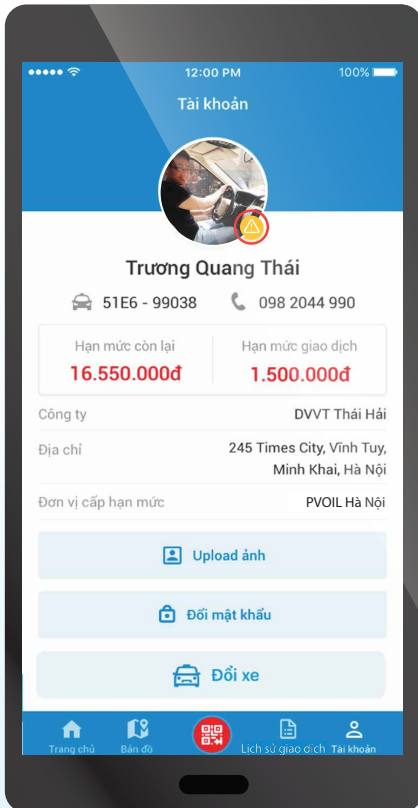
12:00 PM
100%

Tài khoản

Trương Quang Thái

51E6 - 99038
098 2044 990

| Hạn mức còn lại | Hạn mức giao dịch |
|---|---|
| 16.550.000đ | 1.500.000đ |

Công ty DVVT Thái Hải

Địa chỉ 245 Times City, Vĩnh Tuy, Minh Khai, Hà Nội

Đơn vị cấp hạn mức PVOIL Hà Nội

Upload ảnh

Đổi mật khẩu

Đổi xe

Trang chủ
Bản đồ
Lịch sử giao dịch
Tài khoản